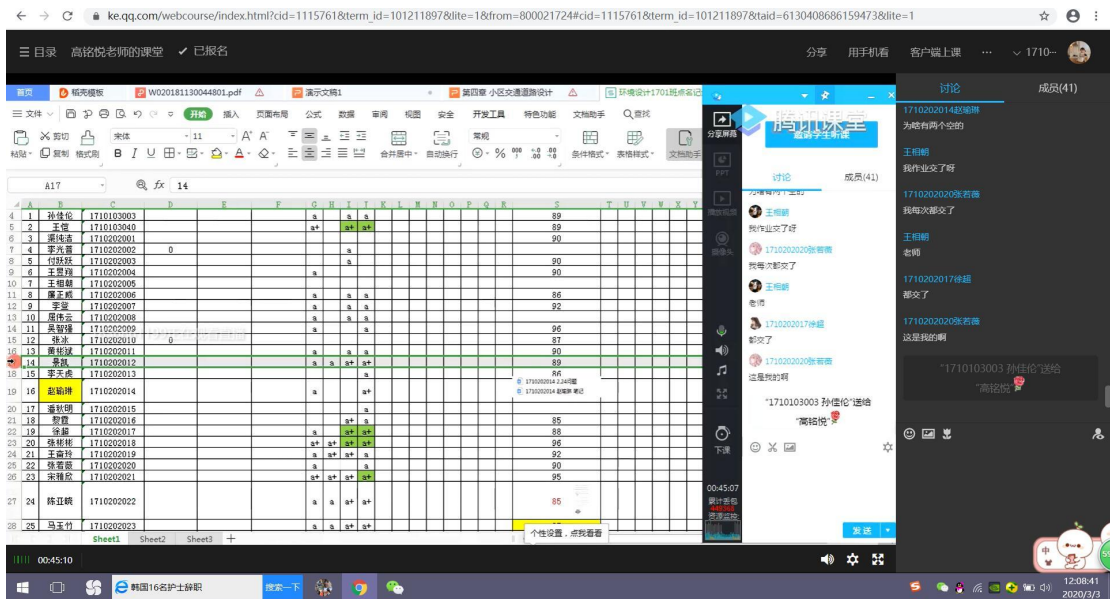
ke.qq.com/webcourse/index.html?cid=1115761&term_id=101211897&lite=1&from=800021724#cid=1115761&term_id=101211897&taid=6130406686159473&lite=1

☰ 目录 高铭悦老师的课堂 ✔ 已报名

分享 用手机看 客户端上课 ··· 1710···

首页 稻壳模板 W020181130044801.pdf 演示文稿1 第四章 小区交通道路设计 环境设计1701班点名记

三 文件 开始 插入 页面布局 公式 数据 审阅 视图 安全 开发工具 特色功能 文档助手 Q查找

剪切 复制 格式刷 粘贴 宋体 11 合并居中 自动换行 常规 条件格式 表格样式 文档助手

A17 fx 14

| | A | B | C | D | G | H | I | J | S |
|---|---|---|---|---|---|---|---|---|---|
| 4 | 1 | 孙佳伦 | 1710103003 | | a | | a | a | 89 |
| 5 | 2 | 王信 | 1710103040 | | a+ | | a+ | a+ | 89 |
| 6 | 3 | 梁纯浩 | 1710202001 | | | | a | | 90 |
| 7 | 4 | 李兆普 | 1710202002 | 0 | | | | | |
| 8 | 5 | 付跃跃 | 1710202003 | | | | a | | 90 |
| 9 | 6 | 王昱翔 | 1710202004 | | a | | | | 90 |
| 11 | 7 | 王相朝 | 1710202005 | | | | | | |
| 11 | 8 | 廉孟威 | 1710202006 | | a | | a | a | 86 |
| 12 | 9 | 宇堂 | 1710202007 | | a | | a | a | 92 |
| 13 | 10 | 屈伟云 | 1710202008 | | a | | a | a | |
| 14 | 11 | 吴智强 | 1710202009 | | a | | | a | 96 |
| 15 | 12 | 张冰 | 1710202010 | 0 | | | | | 87 |
| 16 | 13 | 黄彬斌 | 1710202011 | | a | | a | a | 90 |
| 17 | 14 | 孝凯 | 1710202012 | | a | a | a+ | a+ | 89 |
| 18 | 15 | 李天虎 | 1710202013 | | | | | | 86 |
| 19 | 16 | 赵瑜琳 | 1710202014 | | a | | | a+ | |
| 20 | 17 | 潘欣明 | 1710202015 | | | | | a | |
| 21 | 18 | 黎霞 | 1710202016 | | | | a+ | a | 85 |
| 22 | 19 | 徐璐 | 1710202017 | | a | | a+ | a+ | 88 |
| 23 | 20 | 张彬彬 | 1710202018 | | a+ | a+ | a+ | a+ | 96 |
| 24 | 21 | 王奇玲 | 1710202019 | | a | a+ | a+ | a | 92 |
| 25 | 22 | 张若薇 | 1710202020 | | a | | | a | 90 |
| 26 | 23 | 宋雅欣 | 1710202021 | | a+ | a+ | a+ | a+ | 95 |
| 27 | 24 | 陈亚晓 | 1710202022 | | a | a | a+ | a+ | 85 |
| 28 | 25 | 王玉竹 | 1710202023 | | a | a | a+ | a+ | |

1710202014 2.24问题
1710202014 赵瑜琳 笔记

Sheet1 Sheet2 Sheet3 +

个性设置，点我看看

00:45:10

腾讯课堂 邀请学生听课

分享屏幕 PPT 播放视频 摄像头 下课

讨论 成员(41)

为啥有两个空的

王相朝
我作业交了呀

1710202020张若薇
我每次都交了

王相朝
老师

1710202017徐璐
都交了

1710202020张若薇
这是我的啊

"1710103003 孙佳伦"送给"高铭悦"

00:45:07

发送

讨论 成员(41)

1710202014赵瑜琳
为啥有两个空的

王相朝
我作业交了呀

1710202020张若薇
我每次都交了

王相朝
老师

1710202017徐璐
都交了

1710202020张若薇
这是我的啊

"1710103003 孙佳伦"送给"高铭悦"

韩国16名护士辞职 搜索一下

12:08:41
2020/3/3